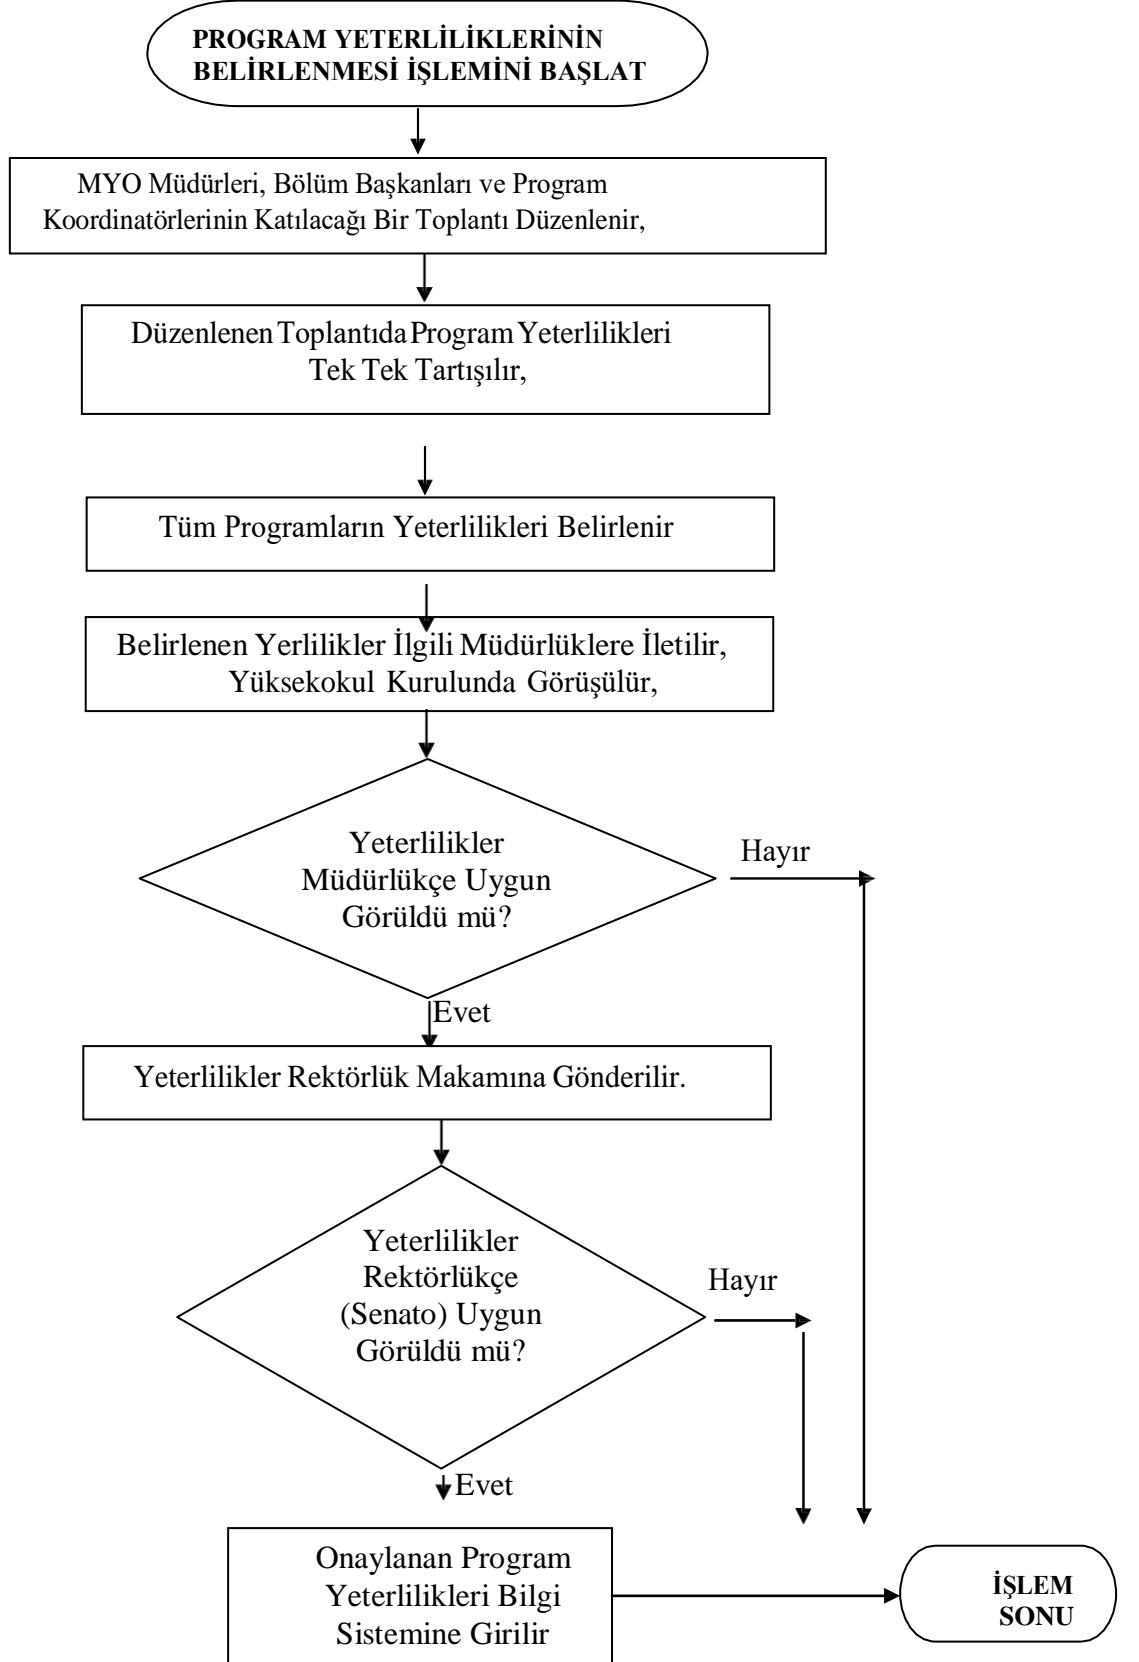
PROGRAM YETERLİLİKLERİNİN BELİRLENMESİ İŞLEMİNİ BAŞLAT

MYO Müdürleri, Bölüm Başkanları ve Program Koordinatörlerinin Katılacağı Bir Toplantı Düzenlenir,

Düzenlenen Toplantıda Program Yeterlilikleri Tek Tek Tartışılır,

Tüm Programların Yeterlilikleri Belirlenir

Belirlenen Yerlilikler İlgili Müdürlüklere İletilir, Yüksekokul Kurulunda Görüşülür,

Yeterlilikler Müdürlükçe Uygun Görüldü mü?

Hayır

Evet

Yeterlilikler Rektörlük Makamına Gönderilir.

Yeterlilikler Rektörlükçe (Senato) Uygun Görüldü mü?

Hayır

Evet

Onaylanan Program Yeterlilikleri Bilgi Sistemine Girilir

İŞLEM SONU